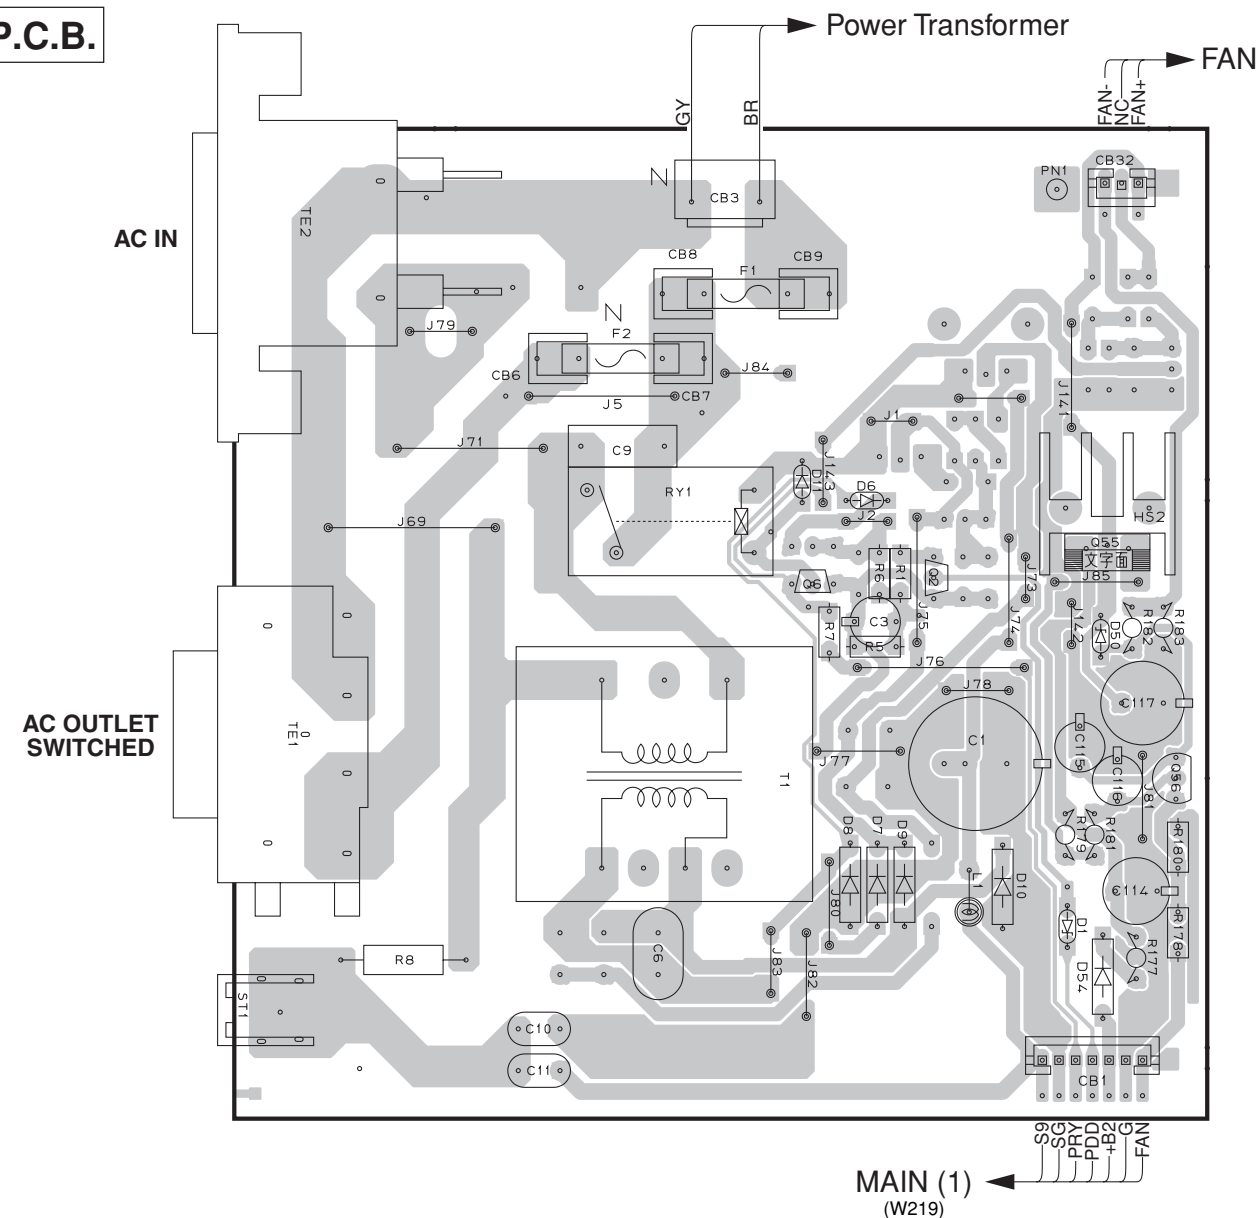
P.C.B.

Power Transformer

GY BR

FAN- NC FAN+

FAN

AC IN

TE2

CB3

PN1 CB32

CB8 F1 CB9

J79

F2

CB6 CB7 J84

J5

J141

J1

J71 C9

J143 D11

D6

RY1

J2

HS2

J69

Q55 文字面

J85

R6 R1 Q2

Q6

J73

J142

C3 J75 J74

R182 R183

R7 D50

R5

J76

AC OUTLET SWITCHED

TE1

J78

C117

C1

C115

T1

J77

C116 Q56

J81

D8 D7 D9

R179 R181

R180

L1 D10

C114

J80

R178

D1

C6

J83 J82

R177

D54

R8

ST1

C10

C11

CB1

S9 SG PRY PDD +B2 G FAN

MAIN (1)
(W219)